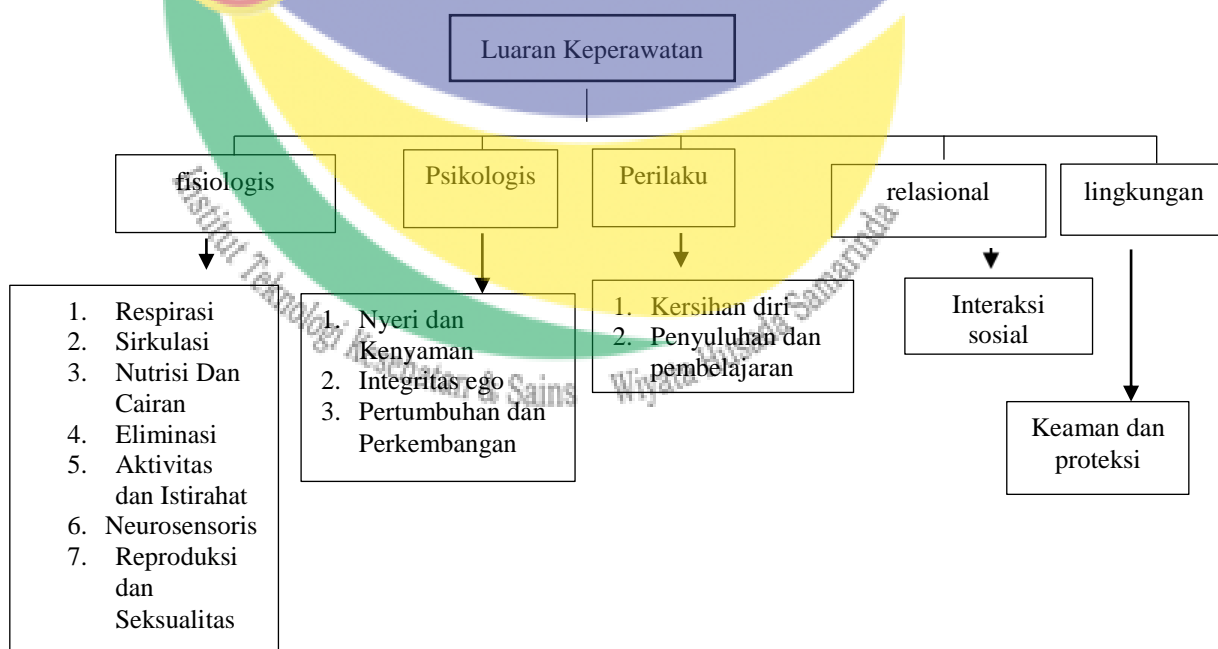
Luaran Keperawatan

fisiologis

Psikologis

Perilaku

relasional

lingkungan

1. Respirasi
2. Sirkulasi
3. Nutrisi Dan Cairan
4. Eliminasi
5. Aktivitas dan Istirahat
6. Neurosensoris
7. Reproduksi dan Seksualitas

1. Nyeri dan Kenyaman
2. Integritas ego
3. Pertumbuhan dan Perkembangan

1. Kersihan diri
2. Penyuluhan dan pembelajaran

Interaksi sosial

Keaman dan proteksi

Institut Teknologi Kesehatan & Sains Wiyata Husada Samarinda